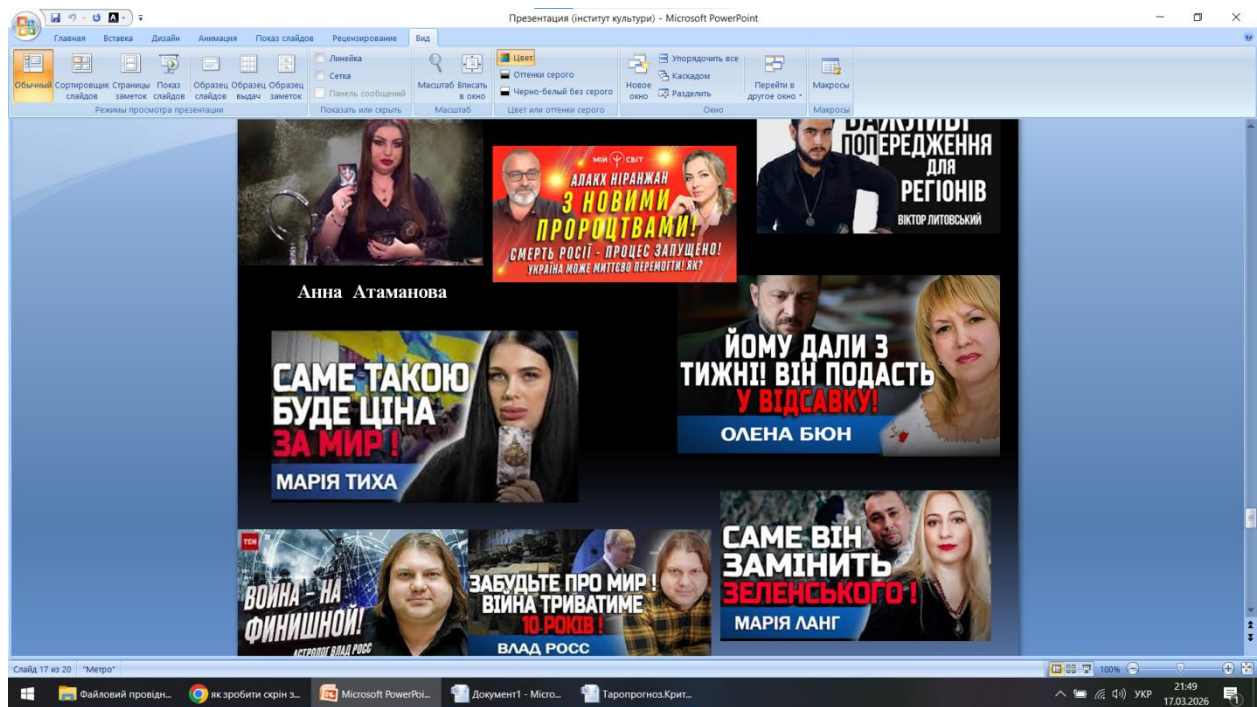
Презентация (институт культуры) - Microsoft PowerPoint

Главная Вставка Дизайн Анимация Показ слайдов Рецензирование Вид

Обычный Сортировщик слайдов Страницы заметок Показ слайдов Образец слайдов Образец выдач Образец заметок
Режимы просмотра презентации
Линейка Сетка Панель сообщений
Показать или скрыть
Масштаб Вписать в окно
Масштаб
Цвет Оттенки серого Черно-белый без серого
Цвет или оттенки серого
Новое окно Упорядочить все Каскадом Разделить
Перейти в другое окно
Окно
Макросы
Макросы

МІЙ СВІТ
АЛАКХ НІРАНЖАН
З НОВИМИ ПРОРОЦТВАМИ!
СМЕРТЬ РОСІЇ - ПРОЦЕС ЗАПУЩЕНО!
УКРАЇНА МОЖЕ МИТТЄВО ПЕРЕМОГТИ! ЯК?

ВАЖЛИВІ ПОПЕРЕДЖЕННЯ ДЛЯ РЕГІОНІВ
ВІКТОР ЛИТОВСЬКИЙ

Анна Атаманова

ЙОМУ ДАЛИ 3 ТИЖНІ! ВІН ПОДАСТЬ У ВІДСАВКУ!
ОЛЕНА БЮН

САМЕ ТАКОЮ БУДЕ ЦІНА ЗА МИР !
МАРІЯ ТИХА

ТСН
ВОЙНА - НА ФИНИШНОЙ!
АСТРОЛОГ ВЛАД РОСС

ЗАБУДЬТЕ ПРО МИР ! ВІЙНА ТРИВАТИМЕ 10 РОКІВ !
ВЛАД РОСС

САМЕ ВІН ЗАМІНИТЬ ЗЕЛЕНСЬКОГО !
МАРІЯ ЛАНГ

Слайд 17 из 20 "Метро"
100%

Файловий провідн... як зробити скрін з... Microsoft PowerPoi... Документ1 - Micro... Таропрогноз.Крит...
УКР 21:49 17.03.2026